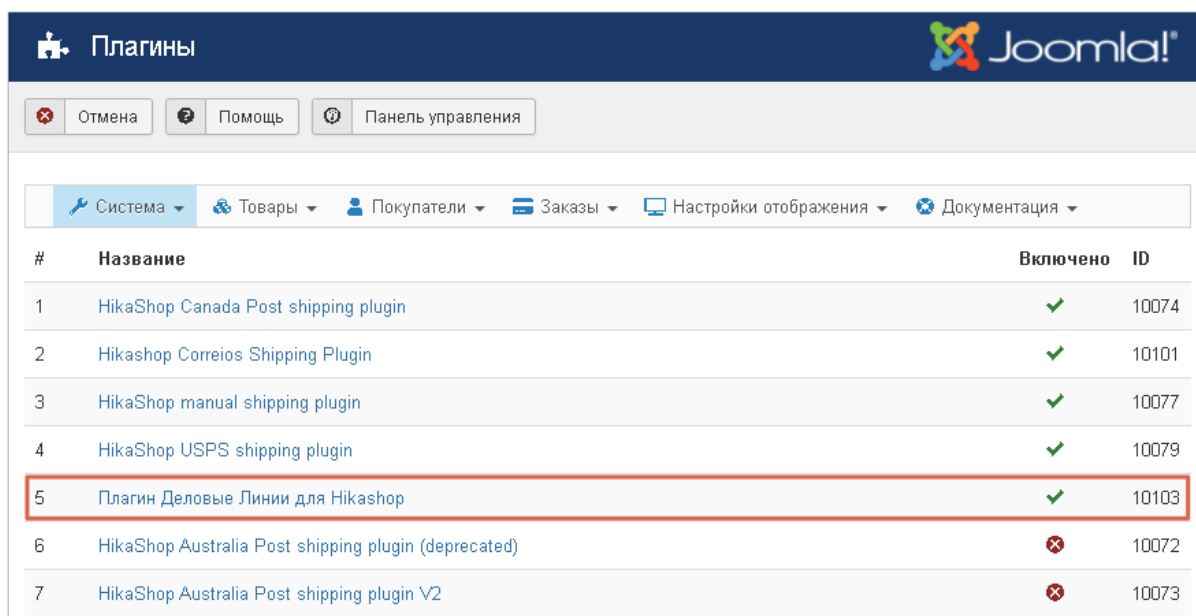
Плагины

Joomla!®

Отмена | Помощь | Панель управления

Система ▾ | Товары ▾ | Покупатели ▾ | Заказы ▾ | Настройки отображения ▾ | Документация ▾

| # | Название | Включено | ID |
|---|---|---|---|
| 1 | HikaShop Canada Post shipping plugin | ✔ | 10074 |
| 2 | Hikashop Correios Shipping Plugin | ✔ | 10101 |
| 3 | HikaShop manual shipping plugin | ✔ | 10077 |
| 4 | HikaShop USPS shipping plugin | ✔ | 10079 |
| 5 | Плагин Деловые Линии для Hikashop | ✔ | 10103 |
| 6 | HikaShop Australia Post shipping plugin (deprecated) | ✖ | 10072 |
| 7 | HikaShop Australia Post shipping plugin V2 | ✖ | 10073 |